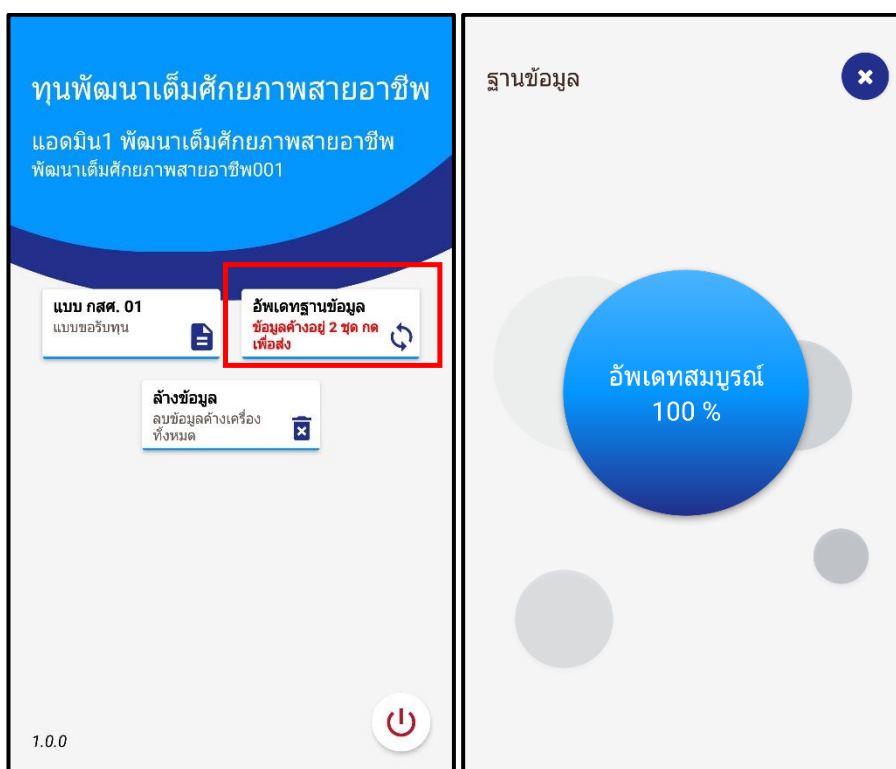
ทุนพัฒนาเต็มศักยภาพสายอาชีพ

แอดมิน1 พัฒนาเต็มศักยภาพสายอาชีพ
พัฒนาเต็มศักยภาพสายอาชีพ001

แบบ กสศ. 01
แบบขอรับทุน

อัพเดทฐานข้อมูล
ข้อมูลค้างอยู่ 2 ชุด กดเพื่อส่ง

ล้างข้อมูล
ลบข้อมูลค้างเครื่องทั้งหมด

1.0.0

ฐานข้อมูล

อัพเดทสมบูรณ์
100 %